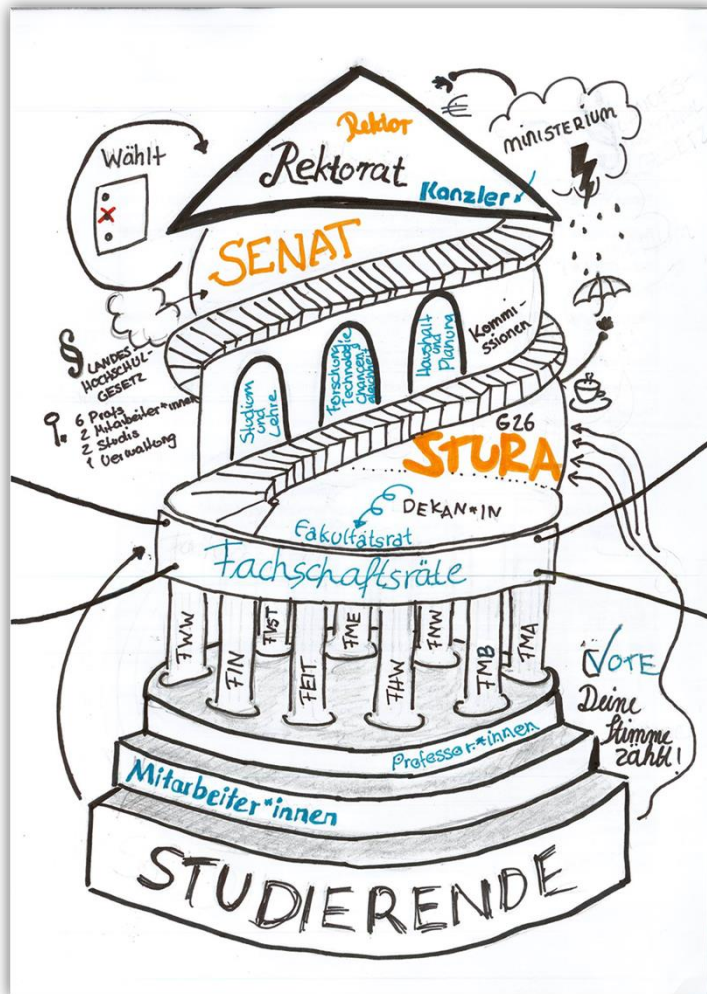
Rektor
Rektorat
Kanzler
€
MINISTERIUM
Wählt
SENAT
§ LANDES HOCHSCHUL-GESETZ
6 Profs
2 Mitarbeiter*innen
2 Studis
1 Verwaltung
Studium und Lehre
Forschung Technologie Chancengleichheit
Haushalt und Planung
Kommissionen
G26
STURA
DEKAN*IN
Fakultätsrat
Fachschaftsräte
FWW
FIN
FVST
FEIT
FME
FHW
FNW
FMB
FMA
VOTE
Deine Stimme zählt!
Professor*innen
Mitarbeiter*innen
STUDIERENDE